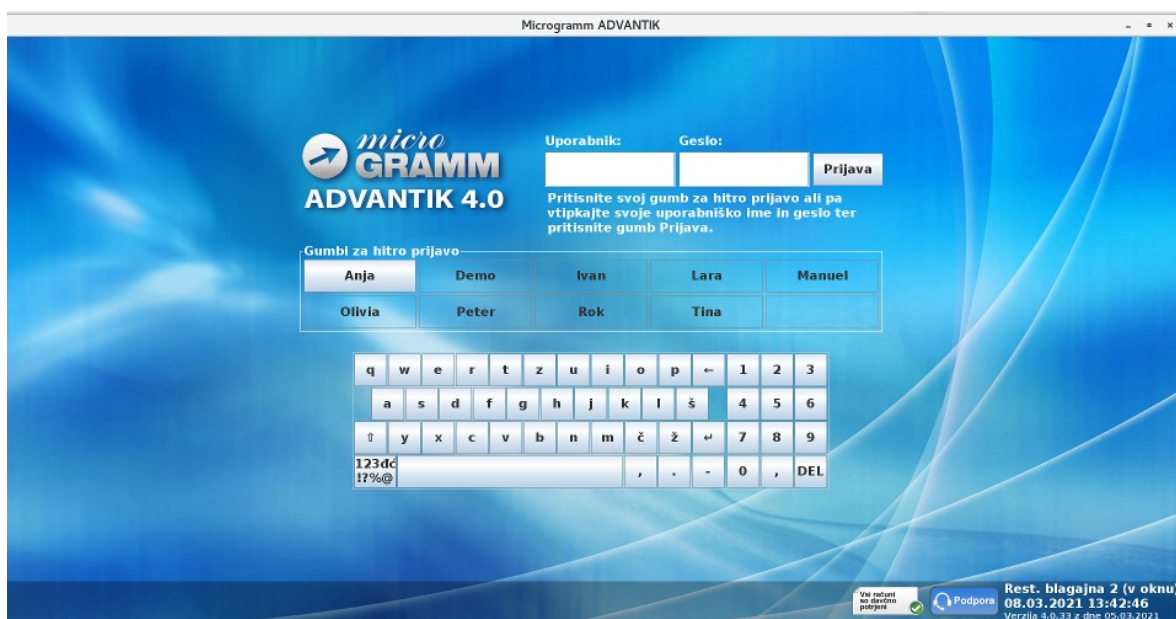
Microgramm ADVANTIK

micro GRAMM
ADVANTIK 4.0

Uporabnik:
Geslo:
Prijava

Pritisnite svoj gumb za hitro prijavo ali pa vtipkajte svoje uporabniško ime in geslo ter pritisnite gumb Prijava.

Gumbi za hitro prijavo

| Anja | Demo | Ivan | Lara | Manuel |
|---|---|---|---|---|
| Olivia | Peter | Rok | Tina | |

q w e r t z u i o p ← 1 2 3
a s d f g h j k l š 4 5 6
⇧ y x c v b n m č ž ↵ 7 8 9
123đć !?%@ , . - 0 , DEL

Vsi računi so davčno potrjeni
Podpora
Rest. blagajna 2 (v oknu)
08.03.2021 13:42:46
Verzija 4.0.33 z dne 05.03.2021